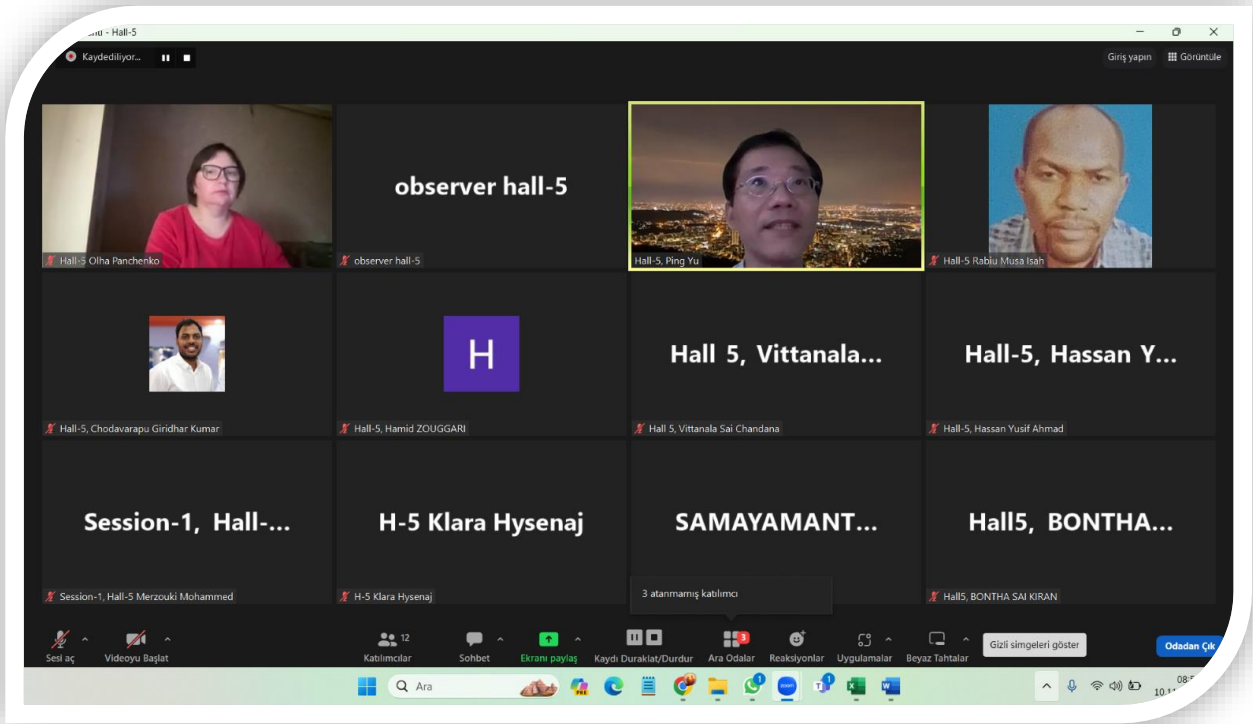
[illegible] - Hall-5

Kaydediliyor...

Giriş yapın

Görüntüle

observer hall-5

Hall-5 Olha Panchenko

observer hall-5

Hall-5, Ping Yu

Hall-5 Rabiu Musa Isah

H

Hall 5, Vittanala...

Hall-5, Hassan Y...

Hall-5, Chodavarapu Giridhar Kumar

Hall-5, Hamid ZOUGGARI

Hall 5, Vittanala Sai Chandana

Hall-5, Hassan Yusif Ahmad

Session-1, Hall-...

H-5 Klara Hysenaj

SAMAYAMANT...

Hall5, BONTHA...

Session-1, Hall-5 Merzouki Mohammed

H-5 Klara Hysenaj

3 atanmamış katılımcı

Hall5, BONTHA SAI KIRAN

Sesi aç

Videoyu Başlat

12

Katılımcılar

Sohbet

Ekranı paylaş

Kaydı Duraklat/Durdur

3

Ara Odalar

Reaksiyonlar

Uygulamalar

Beyaz Tahtalar

Gizli simgeleri göster

Odadan Çık

Ara

1

1

08:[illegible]

10:1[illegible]